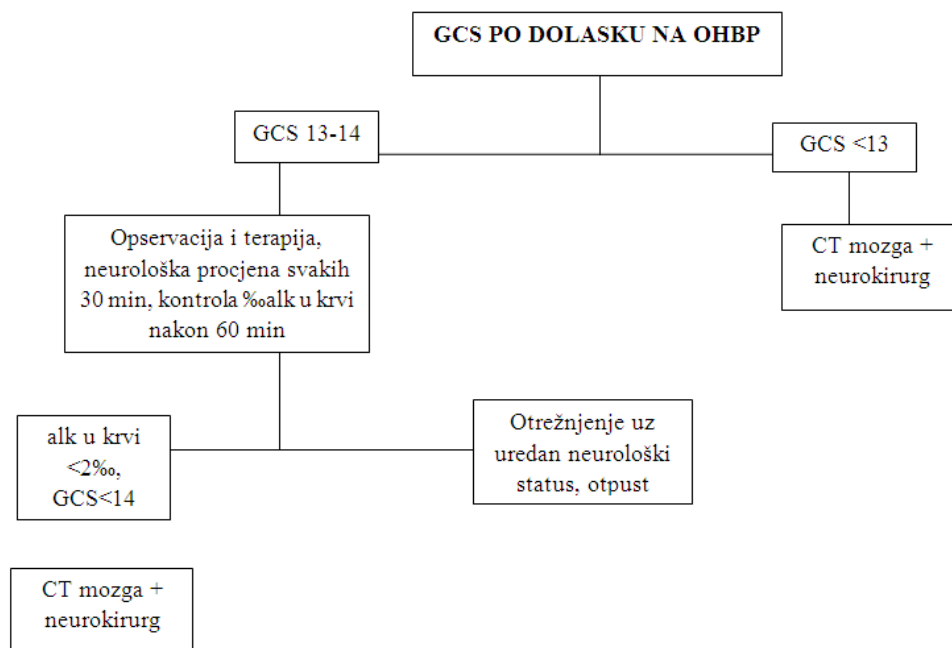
GCS PO DOLASKU NA OHBP

GCS 13-14

GCS <13

Opservacija i terapija, neurološka procjena svakih 30 min, kontrola ‰alk u krvi nakon 60 min

CT mozga + neurokirurg

alk u krvi <2‰, GCS<14

Otrežnjenje uz uredan neurološki status, otpust

CT mozga + neurokirurg